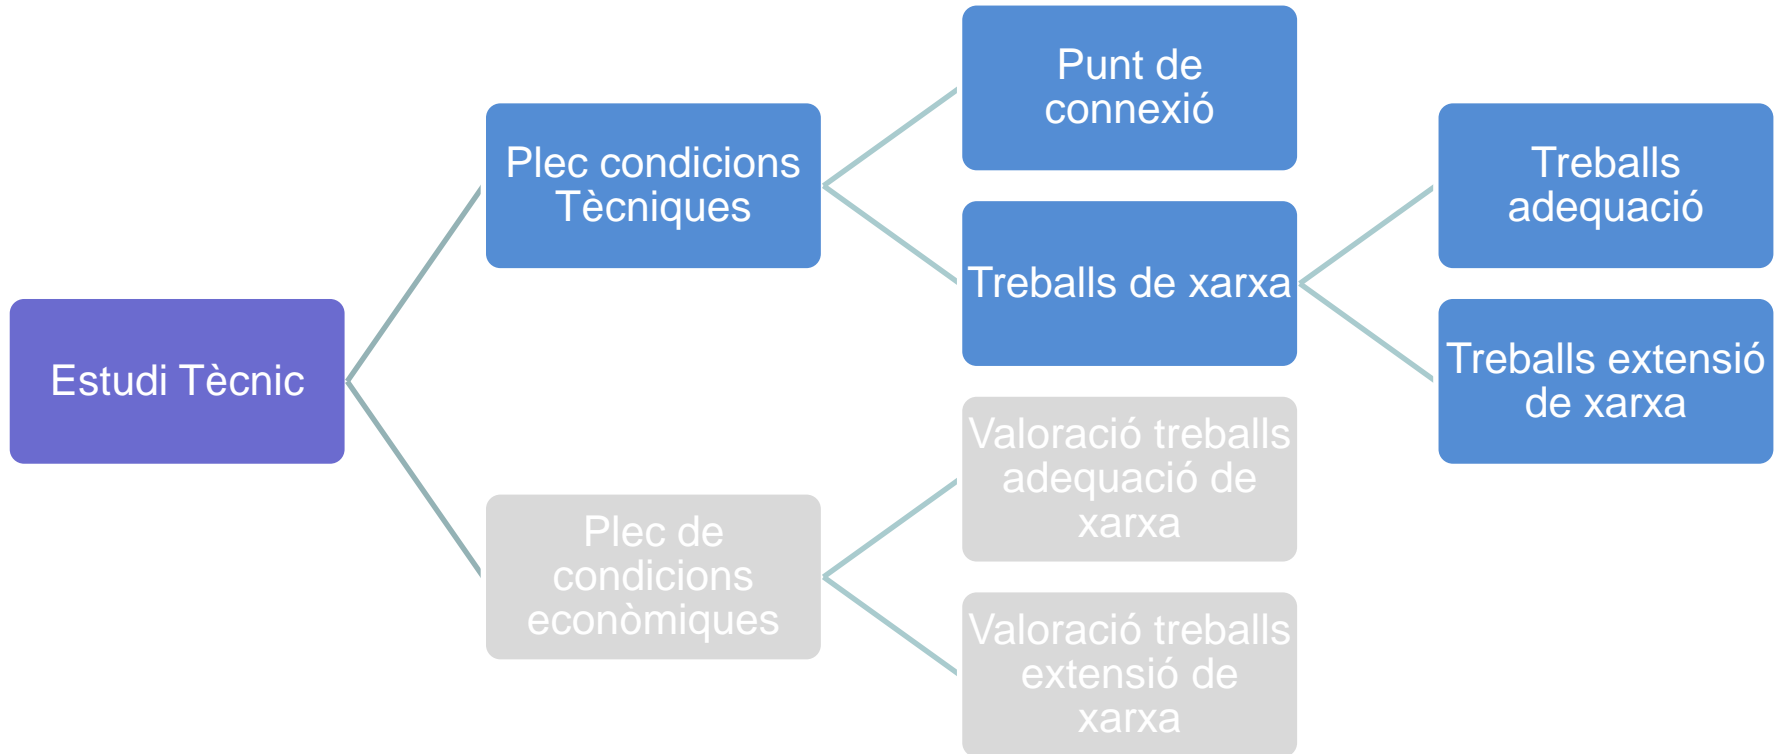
Estudi Tècnic

Plec condicions Tècniques

Punt de connexió

Treballs de xarxa

Treballs adequació

Treballs extensió de xarxa

Plec de condicions econòmiques

Valoració treballs adequació de xarxa

Valoració treballs extensió de xarxa